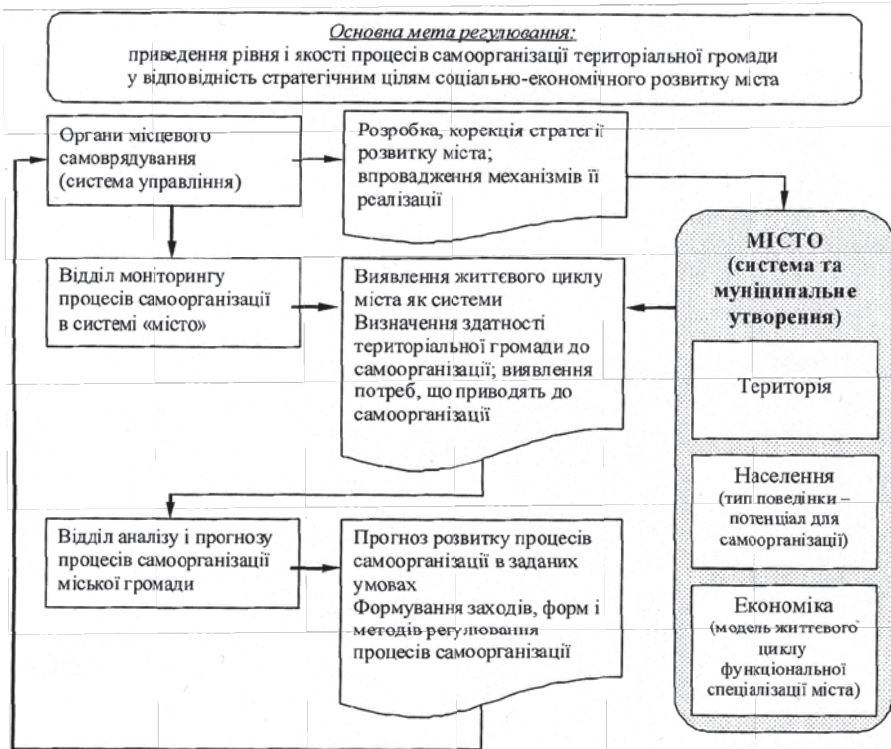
Основна мета регулювання:
приведення рівня і якості процесів самоорганізації територіальної громади у відповідність стратегічним цілям соціально-економічного розвитку міста

Органи місцевого самоврядування (система управління)

Розробка, корекція стратегії розвитку міста; впровадження механізмів її реалізації

МІСТО (система та муніципальне утворення)

Відділ моніторингу процесів самоорганізації в системі «місто»

Виявлення життєвого циклу міста як системи
Визначення здатності територіальної громади до самоорганізації; виявлення потреб, що приводять до самоорганізації

Територія

Населення (тип поведінки – потенціал для самоорганізації)

Відділ аналізу і прогнозу процесів самоорганізації міської громади

Прогноз розвитку процесів самоорганізації в заданих умовах
Формування заходів, форм і методів регулювання процесів самоорганізації

Економіка (модель життєвого циклу функціональної спеціалізації міста)